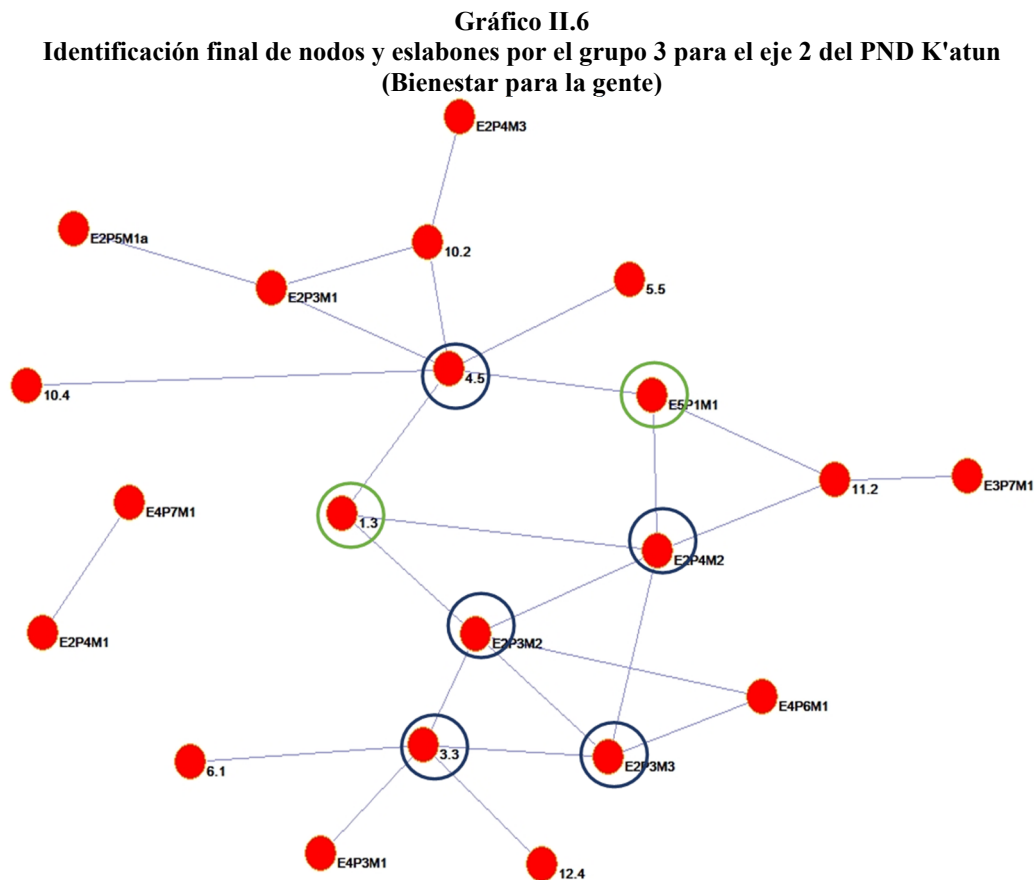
Gráfico II.6
Identificación final de nodos y eslabones por el grupo 3 para el eje 2 del PND K'atun (Bienestar para la gente)

E2P4M3
E2P5M1a
10.2
E2P3M1
5.5
10.4
4.5
E5P1M1
11.2
E3P7M1
E4P7M1
1.3
E2P4M2
E2P4M1
E2P3M2
E4P6M1
6.1
3.3
E2P3M3
E4P3M1
12.4